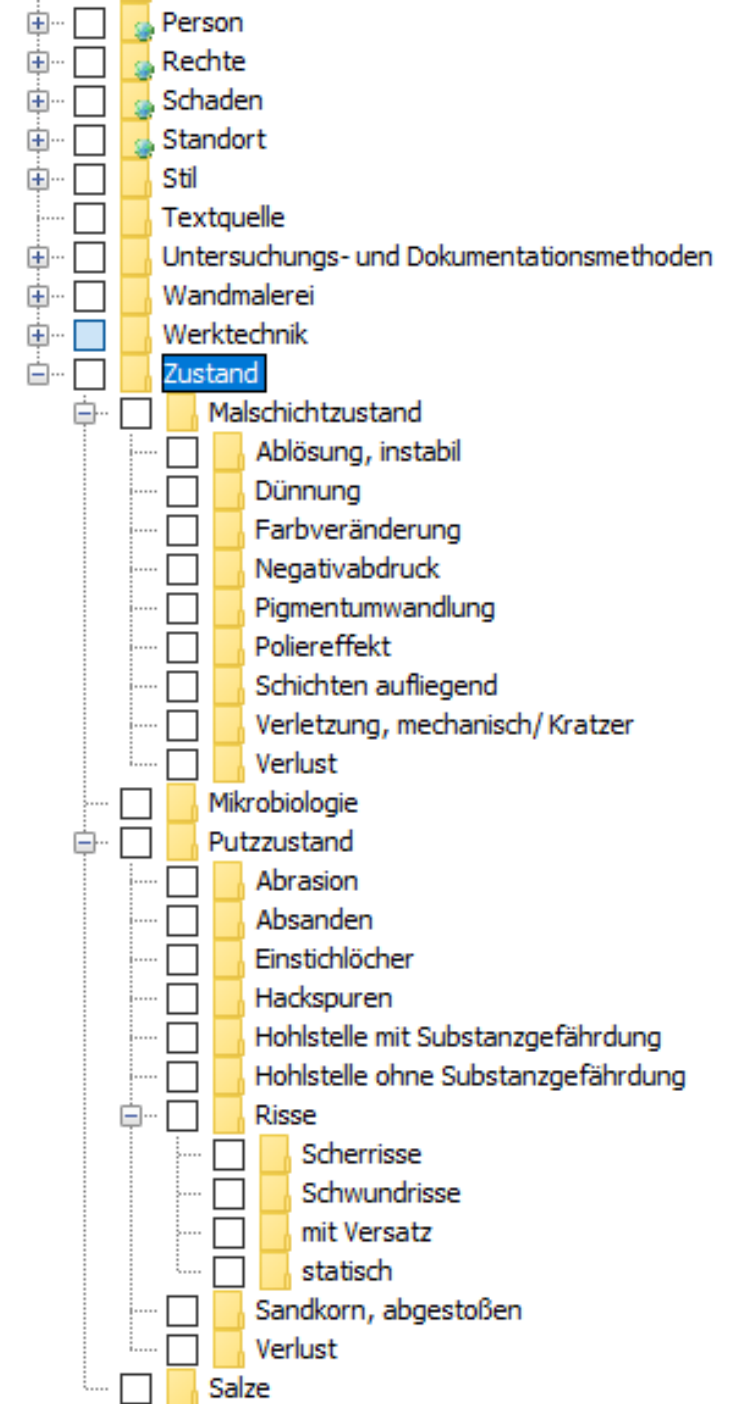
Person
Rechte
Schaden
Standort
Stil
Textquelle
Untersuchungs- und Dokumentationsmethoden
Wandmalerei
Werktechnik
Zustand
Malschichtzustand
Ablösung, instabil
Dünnung
Farbveränderung
Negativabdruck
Pigmentumwandlung
Poliereffekt
Schichten aufliegend
Verletzung, mechanisch/ Kratzer
Verlust
Mikrobiologie
Putzzustand
Abrasion
Absanden
Einstichlöcher
Hackspuren
Hohlstelle mit Substanzgefährdung
Hohlstelle ohne Substanzgefährdung
Risse
Scherrisse
Schwundrisse
mit Versatz
statisch
Sandkorn, abgestoßen
Verlust
Salze